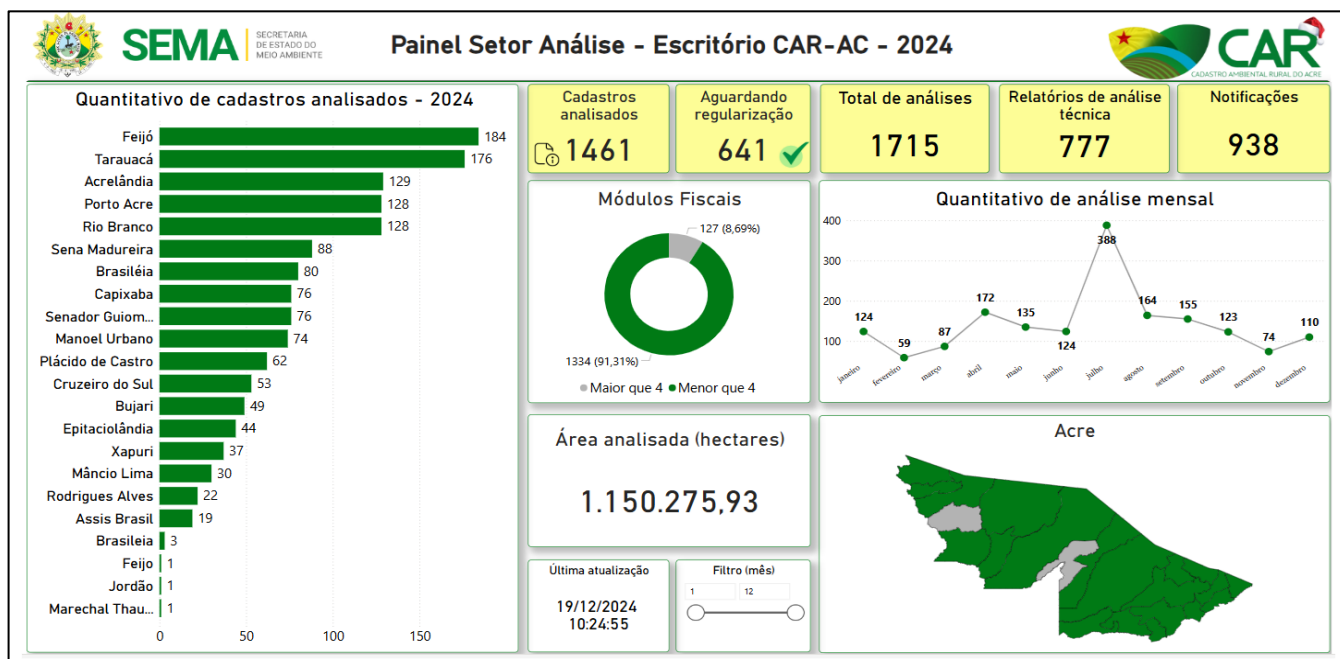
SEMA SECRETARIA DE ESTADO DO MEIO AMBIENTE

Painel Setor Análise - Escritório CAR-AC - 2024

CAR CADASTRO AMBIENTAL RURAL DO ACRE

Quantitativo de cadastros analisados - 2024

| | |
|---|---|
| Feijó | 184 |
| Tarauacá | 176 |
| Acrelândia | 129 |
| Porto Acre | 128 |
| Rio Branco | 128 |
| Sena Madureira | 88 |
| Brasiléia | 80 |
| Capixaba | 76 |
| Senador Guiom... | 76 |
| Manoel Urbano | 74 |
| Plácido de Castro | 62 |
| Cruzeiro do Sul | 53 |
| Bujari | 49 |
| Epitaciolândia | 44 |
| Xapuri | 37 |
| Mâncio Lima | 30 |
| Rodrigues Alves | 22 |
| Assis Brasil | 19 |
| Brasileia | 3 |
| Feijo | 1 |
| Jordão | 1 |
| Marechal Thau... | 1 |

0 50 100 150

Cadastros analisados
1461

Aguardando regularização
641

Total de análises
1715

Relatórios de análise técnica
777

Notificações
938

Módulos Fiscais

127 (8,69%)
1334 (91,31%)
Maior que 4 Menor que 4

Quantitativo de análise mensal

400
300
200
100

124 59 87 172 135 124 388 164 155 123 74 110

janeiro fevereiro março abril maio junho julho agosto setembro outubro novembro dezembro

Área analisada (hectares)

1.150.275,93

Acre

Última atualização
19/12/2024
10:24:55

Filtro (mês)
1 12